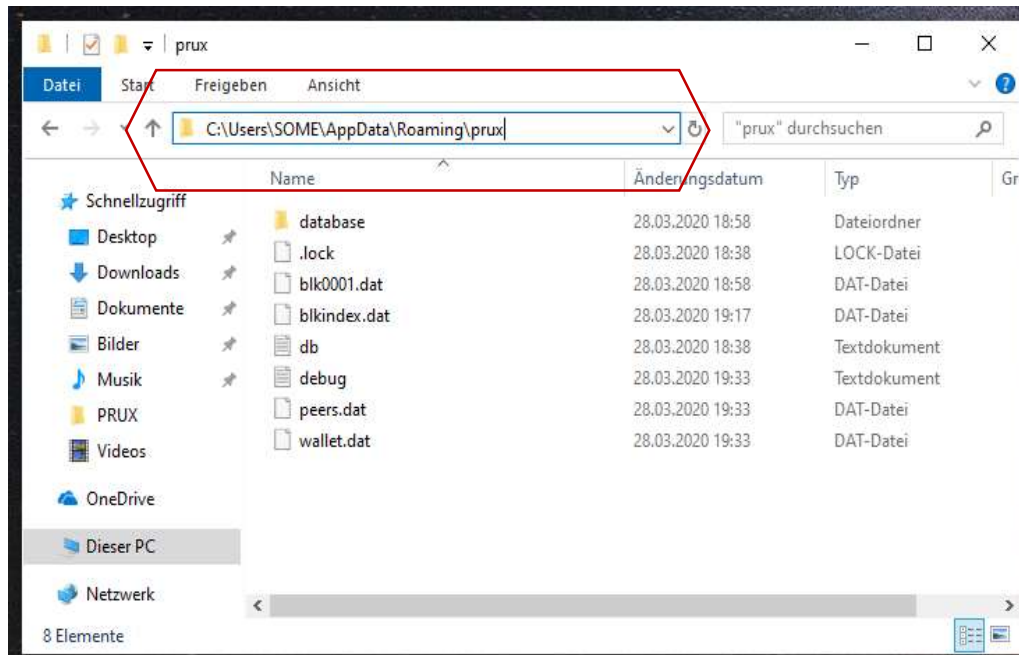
prux

Datei Start Freigeben Ansicht

C:\Users\SOME\AppData\Roaming\prux

"prux" durchsuchen

| Name | Änderungsdatum | Typ | Gr |
|---|---|---|---|
| database | 28.03.2020 18:58 | Dateiordner | |
| .lock | 28.03.2020 18:38 | LOCK-Datei | |
| blk0001.dat | 28.03.2020 18:58 | DAT-Datei | |
| blkindex.dat | 28.03.2020 19:17 | DAT-Datei | |
| db | 28.03.2020 18:38 | Textdokument | |
| debug | 28.03.2020 19:33 | Textdokument | |
| peers.dat | 28.03.2020 19:33 | DAT-Datei | |
| wallet.dat | 28.03.2020 19:33 | DAT-Datei | |

Schnellzugriff
Desktop
Downloads
Dokumente
Bilder
Musik
PRUX
Videos
OneDrive
Dieser PC
Netzwerk

8 Elemente